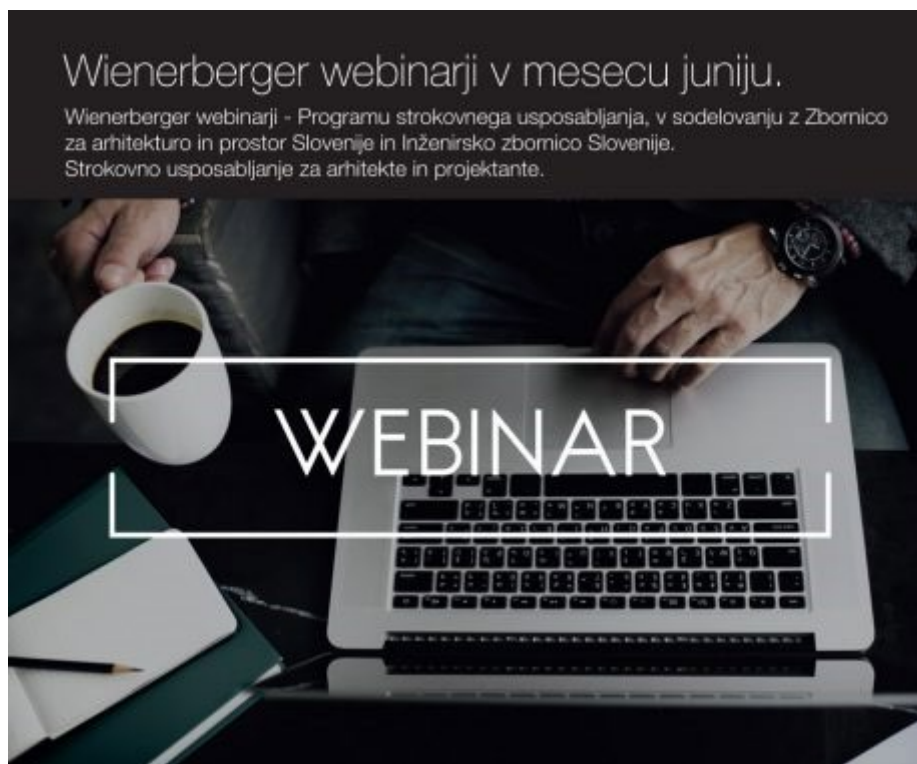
Wienerberger webinarji v mesecu juniju.

Wienerberger webinarji - Programu strokovnega usposabljanja, v sodelovanju z Zbornico za arhitekturo in prostor Slovenije in Inženirsko zbornico Slovenije.
Strokovno usposabljanje za arhitekte in projektante.

WEBINAR